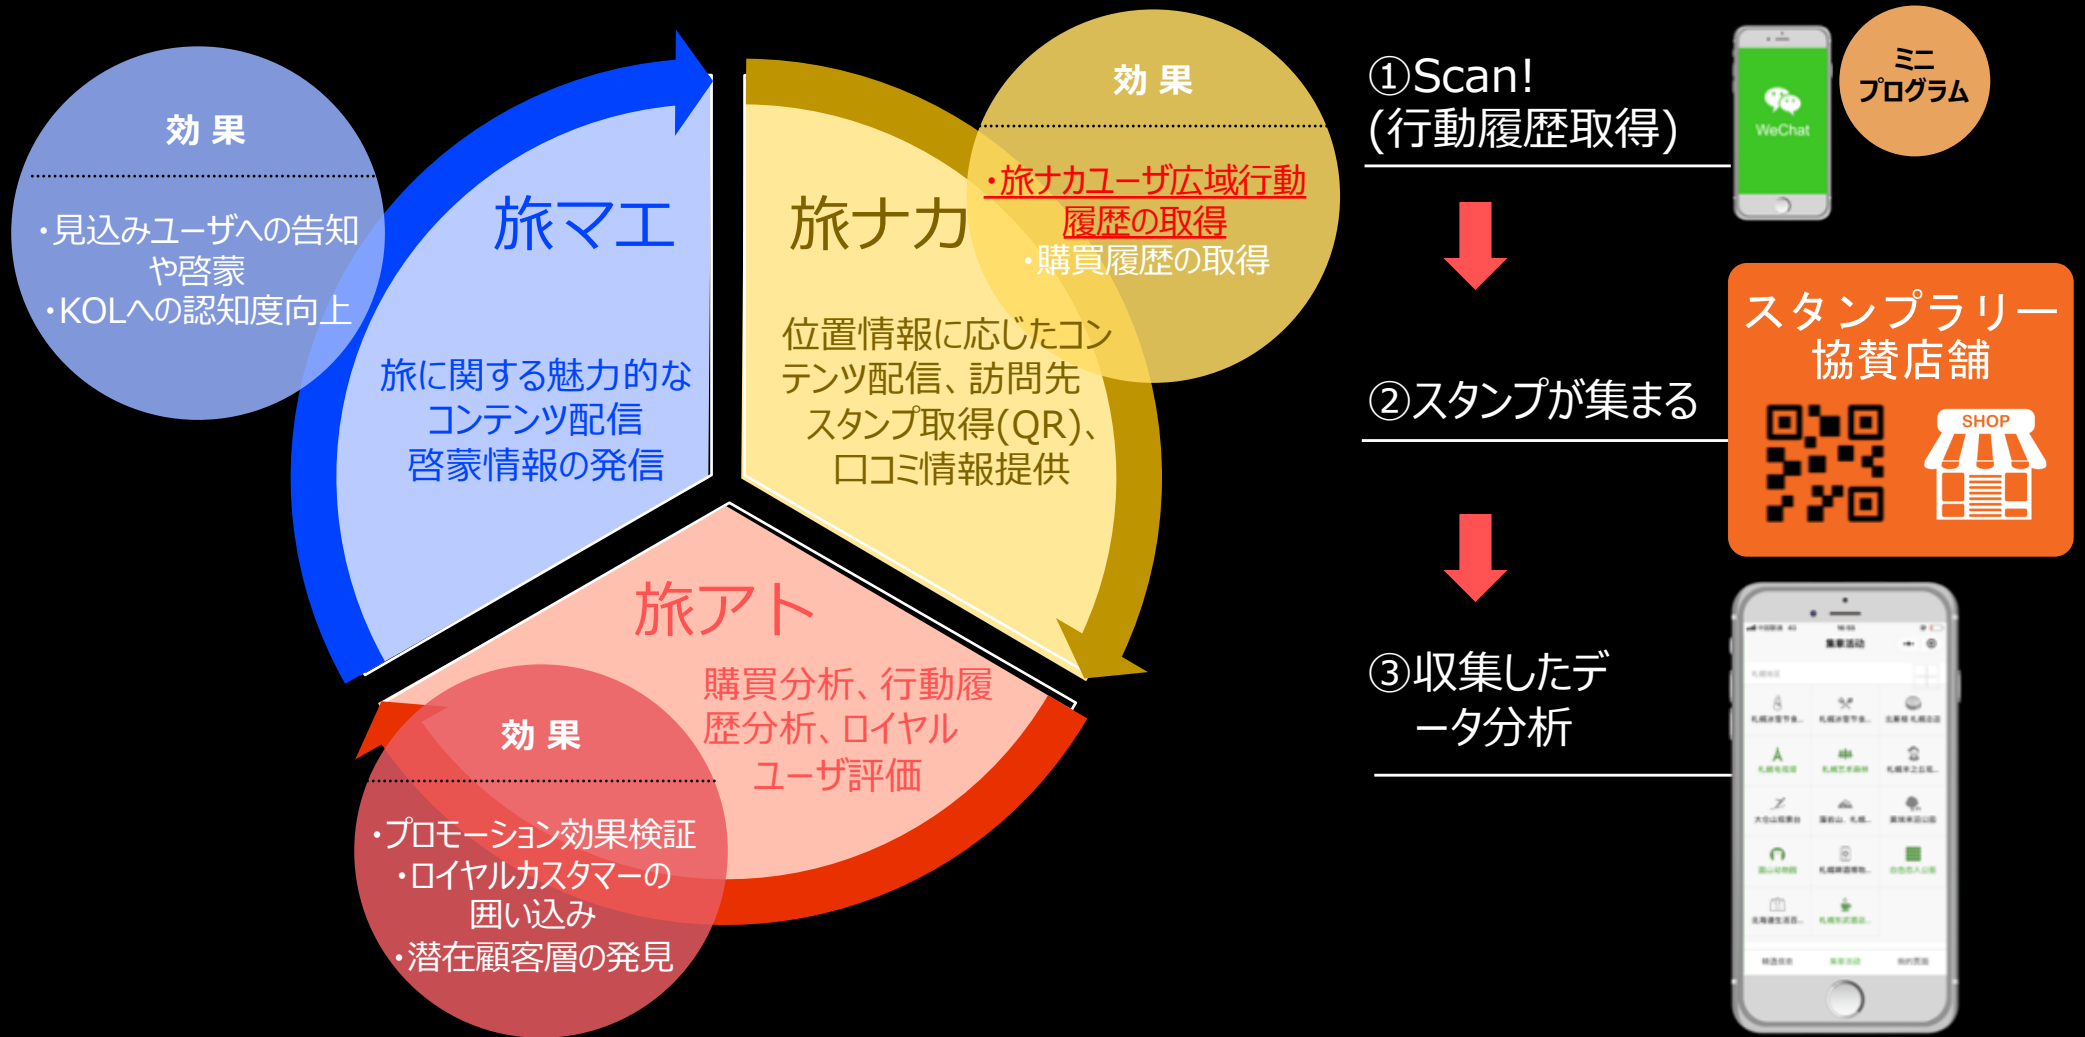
効 果

・見込みユーザへの告知や啓蒙
・KOLへの認知度向上

旅マエ

旅に関する魅力的なコンテンツ配信
啓蒙情報の発信

旅ナカ

位置情報に応じたコンテンツ配信、訪問先スタンプ取得(QR)、口コミ情報提供

効 果

・旅ナカユーザ広域行動履歴の取得
・購買履歴の取得

旅アト

購買分析、行動履歴分析、ロイヤルユーザ評価

効 果

・プロモーション効果検証
・ロイヤルカスタマーの囲い込み
・潜在顧客層の発見

①Scan!
(行動履歴取得)

WeChat

ミニプログラム

②スタンプが集まる

スタンプラリー
協賛店舗

SHOP

③収集したデータ分析